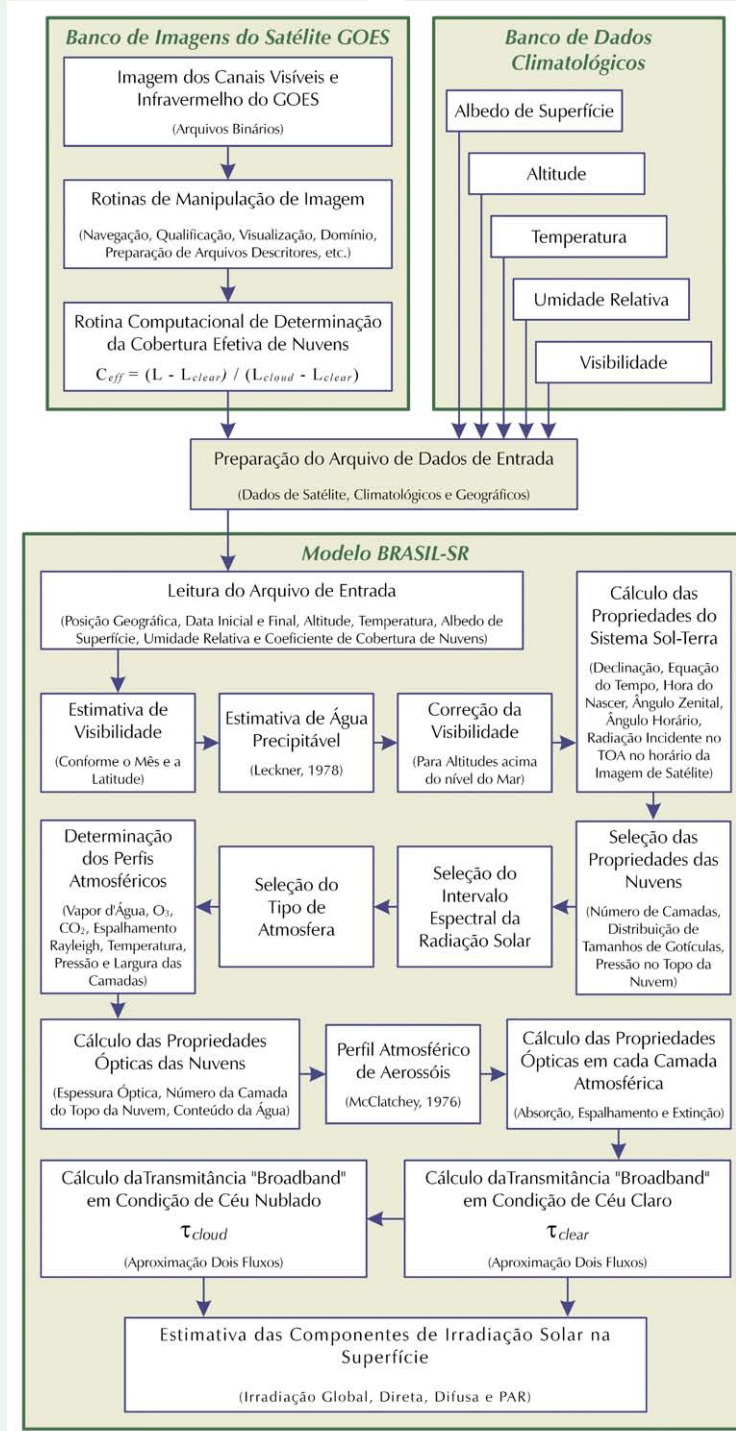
Banco de Imagens do Satélite GOES

Imagem dos Canais Visíveis e Infravermelho do GOES
(Arquivos Binários)

Rotinas de Manipulação de Imagem
(Navegação, Qualificação, Visualização, Domínio, Preparação de Arquivos Descritores, etc.)

Rotina Computacional de Determinação da Cobertura Efetiva de Nuvens
$C_{eff} = (L - L_{clear}) / (L_{cloud} - L_{clear})$

Banco de Dados Climatológicos

Albedo de Superfície

Altitude

Temperatura

Umidade Relativa

Visibilidade

Preparação do Arquivo de Dados de Entrada
(Dados de Satélite, Climatológicos e Geográficos)

Modelo BRASIL-SR

Leitura do Arquivo de Entrada
(Posição Geográfica, Data Inicial e Final, Altitude, Temperatura, Albedo de Superfície, Umidade Relativa e Coeficiente de Cobertura de Nuvens)

Cálculo das Propriedades do Sistema Sol-Terra
(Declinação, Equação do Tempo, Hora do Nascer, Ângulo Zenital, Ângulo Horário, Radiação Incidente no TOA no horário da Imagem de Satélite)

Estimativa de Visibilidade
(Conforme o Mês e a Latitude)

Estimativa de Água Precipitável
(Leckner, 1978)

Correção da Visibilidade
(Para Altitudes acima do nível do Mar)

Determinação dos Perfis Atmosféricos
(Vapor d'Água, $O_3$, $CO_2$, Espalhamento Rayleigh, Temperatura, Pressão e Largura das Camadas)

Seleção do Tipo de Atmosfera

Seleção do Intervalo Espectral da Radiação Solar

Seleção das Propriedades das Nuvens
(Número de Camadas, Distribuição de Tamanhos de Gotículas, Pressão no Topo da Nuvem)

Cálculo das Propriedades Ópticas das Nuvens
(Espessura Óptica, Número da Camada do Topo da Nuvem, Conteúdo da Água)

Perfil Atmosférico de Aerossóis
(McClatchey, 1976)

Cálculo das Propriedades Ópticas em cada Camada Atmosférica
(Absorção, Espalhamento e Extinção)

Cálculo daTransmitância "Broadband" em Condição de Céu Nublado
$\tau_{cloud}$
(Aproximação Dois Fluxos)

Cálculo daTransmitância "Broadband" em Condição de Céu Claro
$\tau_{clear}$
(Aproximação Dois Fluxos)

Estimativa das Componentes de Irradiação Solar na Superfície
(Irradiação Global, Direta, Difusa e PAR)